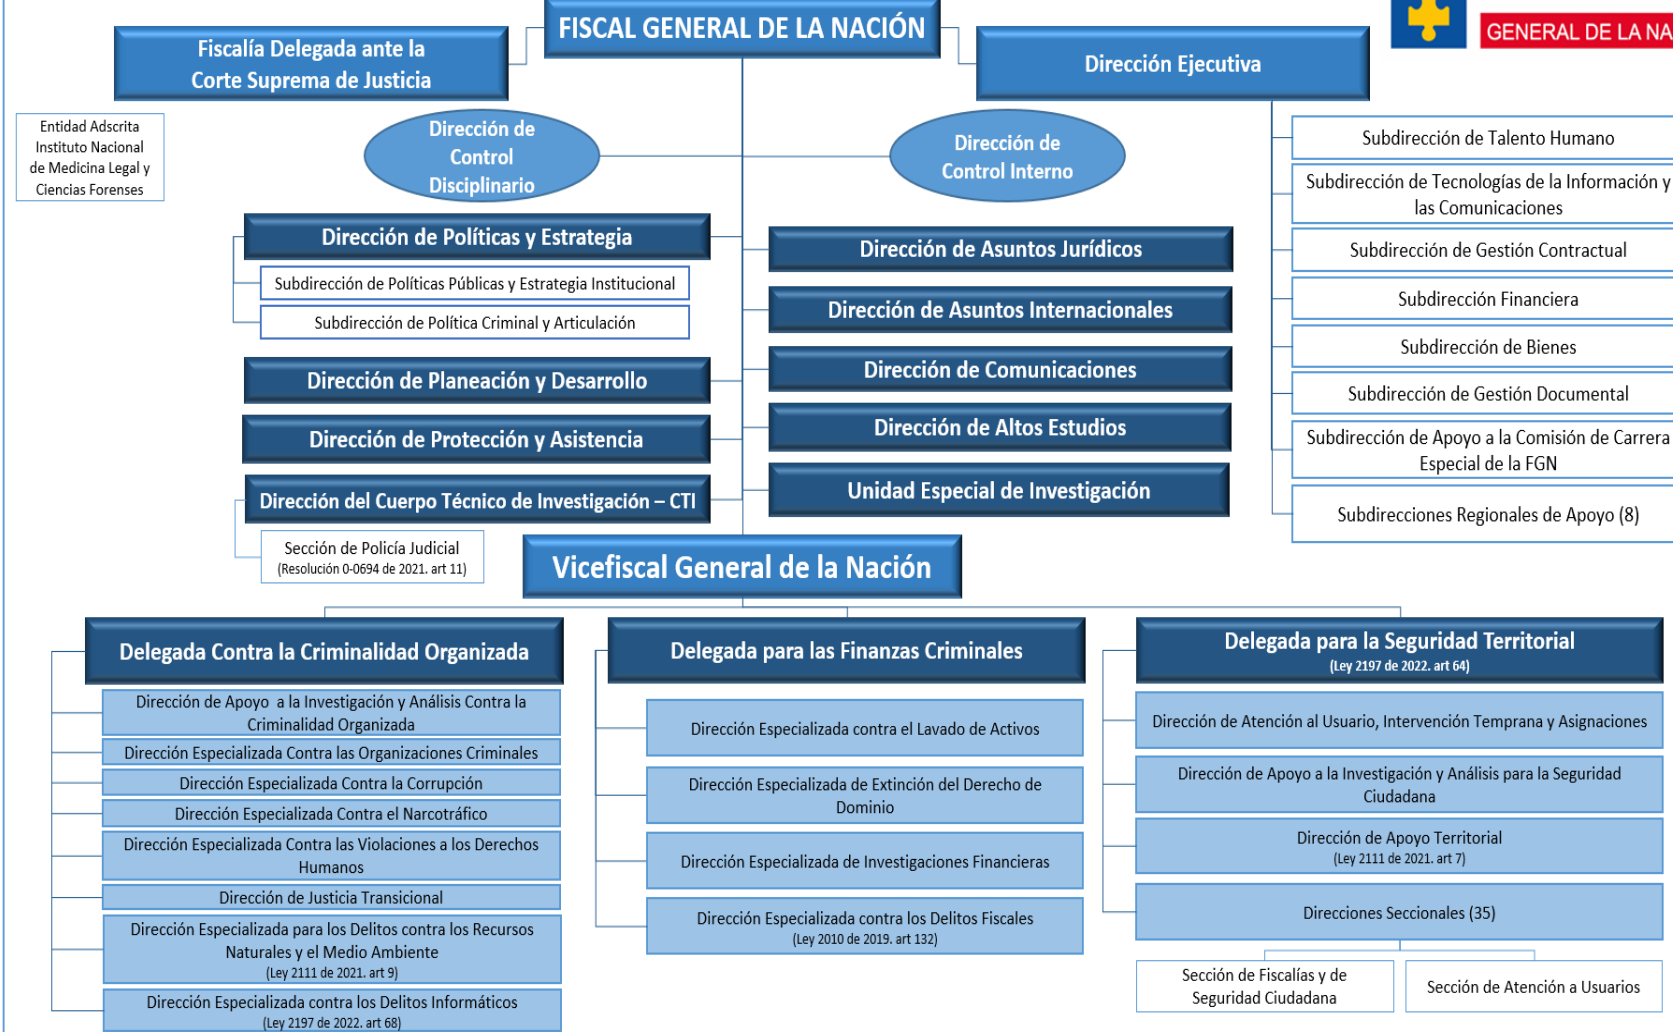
FISCAL GENERAL DE LA NACIÓN

GENERAL DE LA NA

Fiscalía Delegada ante la Corte Suprema de Justicia

Dirección Ejecutiva

Entidad Adscrita Instituto Nacional de Medicina Legal y Ciencias Forenses

Dirección de Control Disciplinario

Dirección de Control Interno

Subdirección de Talento Humano

Subdirección de Tecnologías de la Información y las Comunicaciones

Subdirección de Gestión Contractual

Subdirección Financiera

Subdirección de Bienes

Subdirección de Gestión Documental

Subdirección de Apoyo a la Comisión de Carrera Especial de la FGN

Subdirecciones Regionales de Apoyo (8)

Dirección de Políticas y Estrategia

Subdirección de Políticas Públicas y Estrategia Institucional

Subdirección de Política Criminal y Articulación

Dirección de Planeación y Desarrollo

Dirección de Protección y Asistencia

Dirección del Cuerpo Técnico de Investigación – CTI

Sección de Policía Judicial (Resolución 0-0694 de 2021. art 11)

Dirección de Asuntos Jurídicos

Dirección de Asuntos Internacionales

Dirección de Comunicaciones

Dirección de Altos Estudios

Unidad Especial de Investigación

Vicefiscal General de la Nación

Delegada Contra la Criminalidad Organizada

Dirección de Apoyo a la Investigación y Análisis Contra la Criminalidad Organizada

Dirección Especializada Contra las Organizaciones Criminales

Dirección Especializada Contra la Corrupción

Dirección Especializada Contra el Narcotráfico

Dirección Especializada Contra las Violaciones a los Derechos Humanos

Dirección de Justicia Transicional

Dirección Especializada para los Delitos contra los Recursos Naturales y el Medio Ambiente (Ley 2111 de 2021. art 9)

Dirección Especializada contra los Delitos Informáticos (Ley 2197 de 2022. art 68)

Delegada para las Finanzas Criminales

Dirección Especializada contra el Lavado de Activos

Dirección Especializada de Extinción del Derecho de Dominio

Dirección Especializada de Investigaciones Financieras

Dirección Especializada contra los Delitos Fiscales (Ley 2010 de 2019. art 132)

Delegada para la Seguridad Territorial (Ley 2197 de 2022. art 64)

Dirección de Atención al Usuario, Intervención Temprana y Asignaciones

Dirección de Apoyo a la Investigación y Análisis para la Seguridad Ciudadana

Dirección de Apoyo Territorial (Ley 2111 de 2021. art 7)

Direcciones Seccionales (35)

Sección de Fiscalías y de Seguridad Ciudadana

Sección de Atención a Usuarios